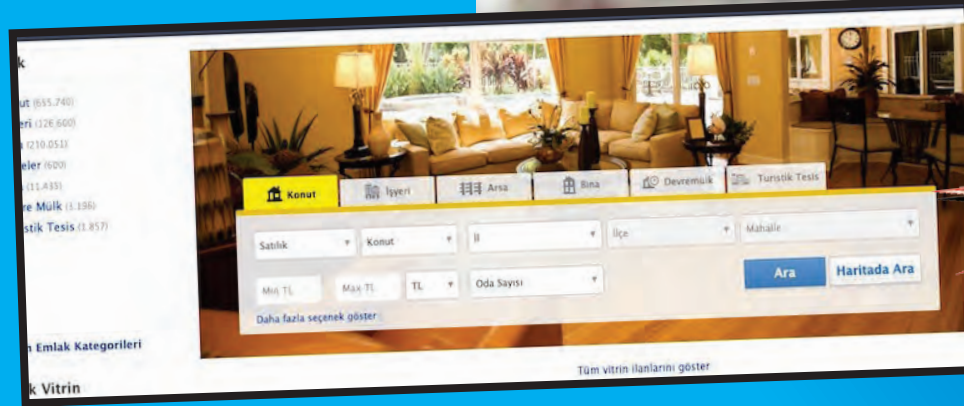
k

nut (655.740)
eri (126.600)
(210.051)
eler (600)
(11.435)
re Mülk (3.196)
stik Tesis (1.857)

n Emlak Kategorileri

k Vitrin

Konut
İşyeri
Arsa
Bina
Devremülk
Turistik Tesis

Satılık
Konut
İl
İlçe
Mahalle

Min TL
Max TL
TL
Oda Sayısı

Ara
Haritada Ara

Daha fazla seçenek göster

Tüm vitrin ilanlarını göster